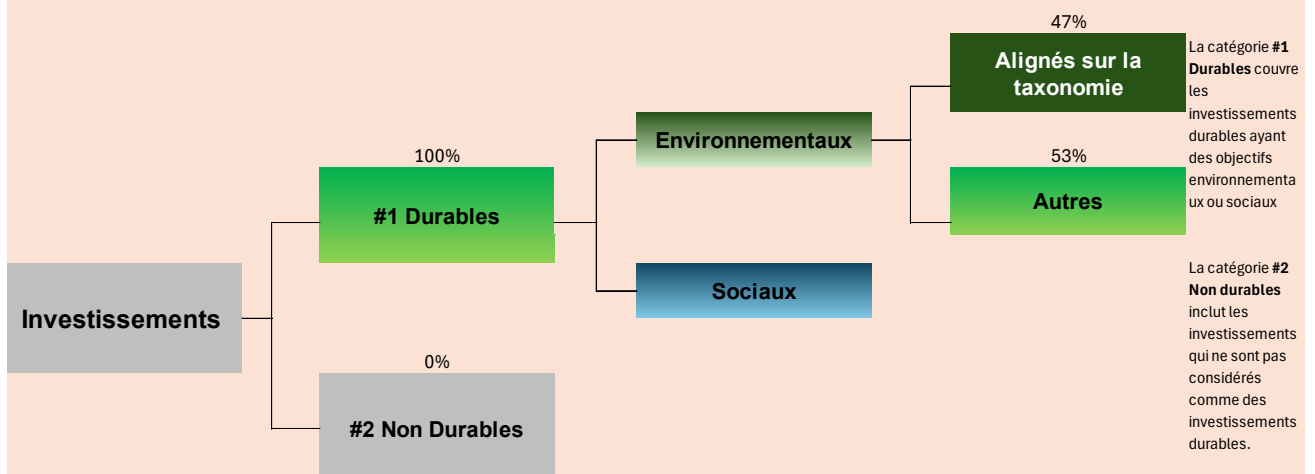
Investissements

100%

#1 Durables

0%

#2 Non Durables

Environnementaux

Sociaux

47%

Alignés sur la taxonomie

53%

Autres

La catégorie **#1 Durables** couvre les investissements durables ayant des objectifs environnementaux ou sociaux

La catégorie **#2 Non durables** inclut les investissements qui ne sont pas considérés comme des investissements durables.